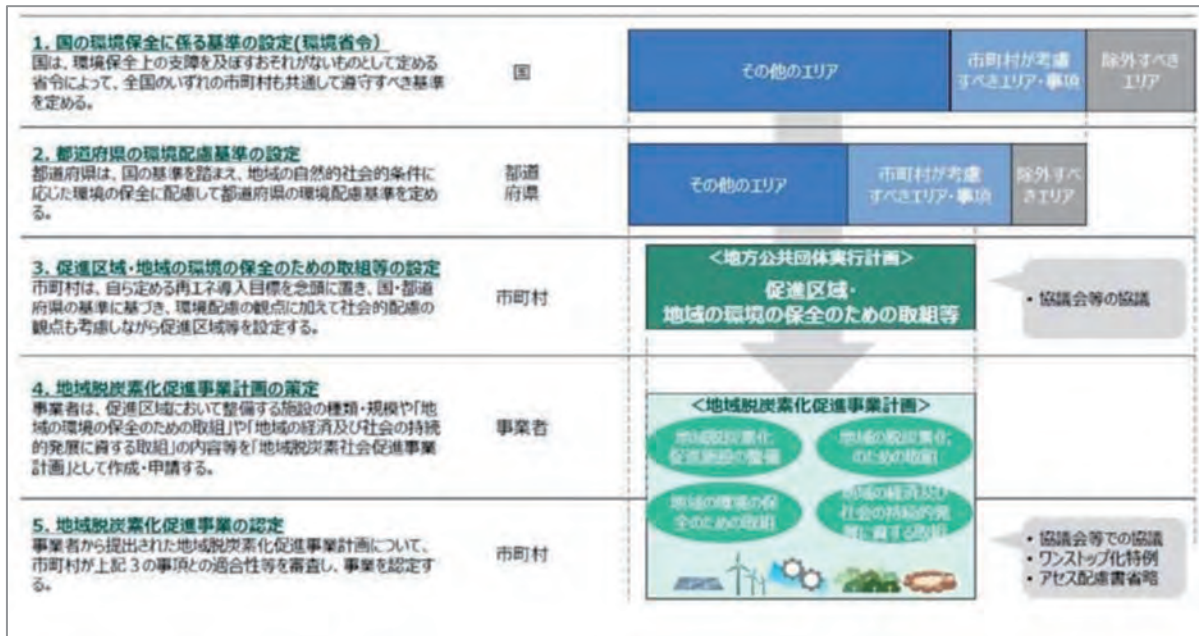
1. 国の環境保全に係る基準の設定(環境省令)
国は、環境保全上の支障を及ぼすおそれがないものとして定める省令によって、全国のいずれの市町村も共通して遵守すべき基準を定める。

国

その他のエリア

市町村が考慮すべきエリア・事項

除外すべきエリア

2. 都道府県の環境配慮基準の設定
都道府県は、国の基準を踏まえ、地域の自然的社会的条件に応じた環境の保全に配慮して都道府県の環境配慮基準を定める。

都道府県

その他のエリア

市町村が考慮すべきエリア・事項

除外すべきエリア

3. 促進区域・地域の環境の保全のための取組等の設定
市町村は、自ら定める再エネ導入目標を念頭に置き、国・都道府県の基準に基づき、環境配慮の観点に加えて社会的配慮の観点も考慮しながら促進区域等を設定する。

市町村

＜地方公共団体実行計画＞
促進区域・
地域の環境の保全のための取組等

・協議会等の協議

4. 地域脱炭素化促進事業計画の策定
事業者は、促進区域において整備する施設の種類・規模や「地域の環境の保全のための取組」や「地域の経済及び社会の持続的発展に資する取組」の内容等を「地域脱炭素社会促進事業計画」として作成・申請する。

事業者

＜地域脱炭素化促進事業計画＞

地域脱炭素化促進施設の整備

地域の脱炭素化のための取組

地域の環境の保全のための取組

地域の経済及び社会の持続的発展に資する取組

5. 地域脱炭素化促進事業の認定
事業者から提出された地域脱炭素化促進事業計画について、市町村が上記３の事項との適合性等を審査し、事業を認定する。

市町村

・協議会等での協議
・ワンストップ化特例
・アセス配慮書省略